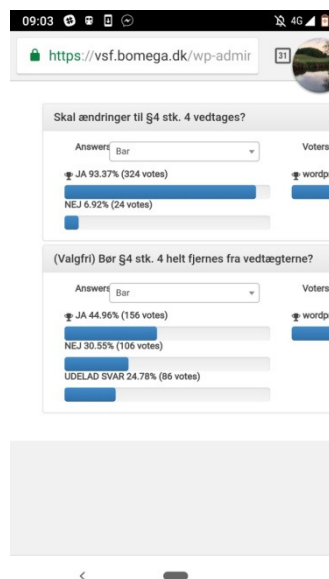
09:03

4G

https://vsf.bomega.dk/wp-admin

31

Skal ændringer til §4 stk. 4 vedtages?

Answers Bar

Voters

JA 93.37% (324 votes)

wordp

NEJ 6.92% (24 votes)

(Valgfri) Bør §4 stk. 4 helt fjernes fra vedtægterne?

Answers Bar

Voters

JA 44.96% (156 votes)

wordp

NEJ 30.55% (106 votes)

UDELAD SVAR 24.78% (86 votes)

<